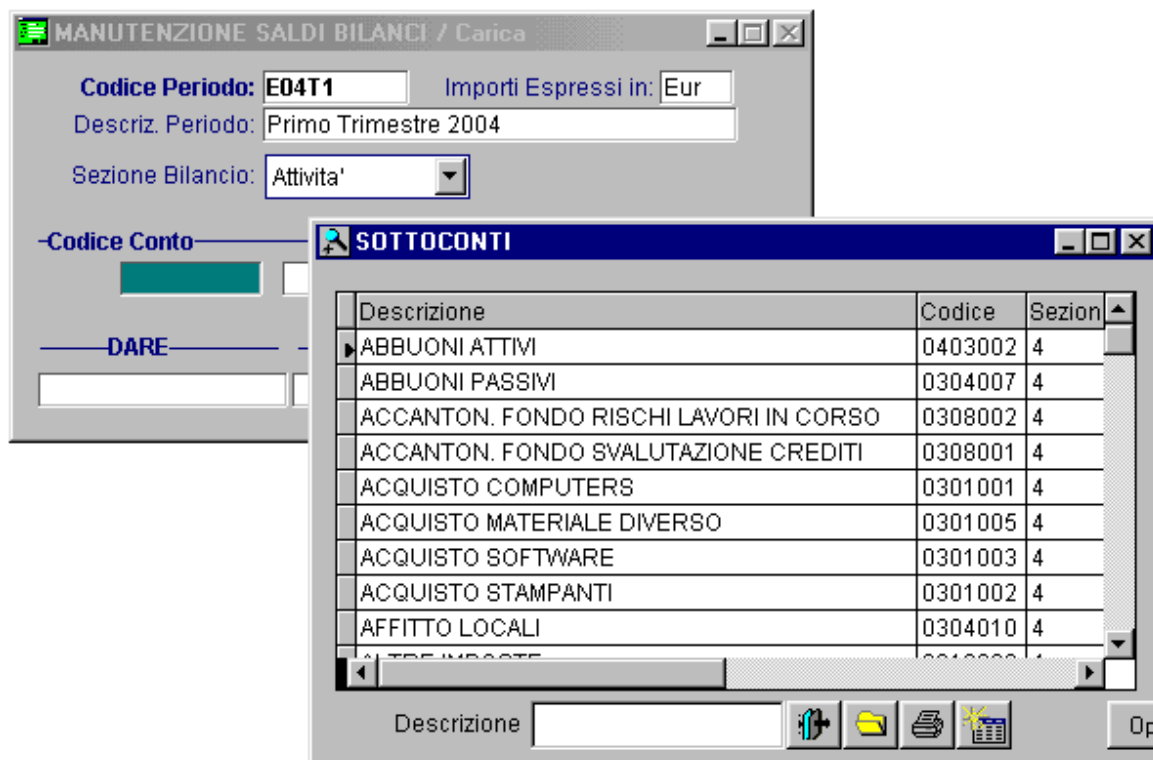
MANUTENZIONE SALDI BILANCI / Carica

Codice Periodo: E04T1
Importi Espressi in: Eur
Descriz. Periodo: Primo Trimestre 2004
Sezione Bilancio: Attivita'

Codice Conto

DARE

SOTTOCONTI

| Descrizione | Codice | Sezion |
|---|---|---|
| ABBUONI ATTIVI | 0403002 | 4 |
| ABBUONI PASSIVI | 0304007 | 4 |
| ACCANTON. FONDO RISCHI LAVORI IN CORSO | 0308002 | 4 |
| ACCANTON. FONDO SVALUTAZIONE CREDITI | 0308001 | 4 |
| ACQUISTO COMPUTERS | 0301001 | 4 |
| ACQUISTO MATERIALE DIVERSO | 0301005 | 4 |
| ACQUISTO SOFTWARE | 0301003 | 4 |
| ACQUISTO STAMPANTI | 0301002 | 4 |
| AFFITTO LOCALI | 0304010 | 4 |
| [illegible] | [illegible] | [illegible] |

Descrizione

Op